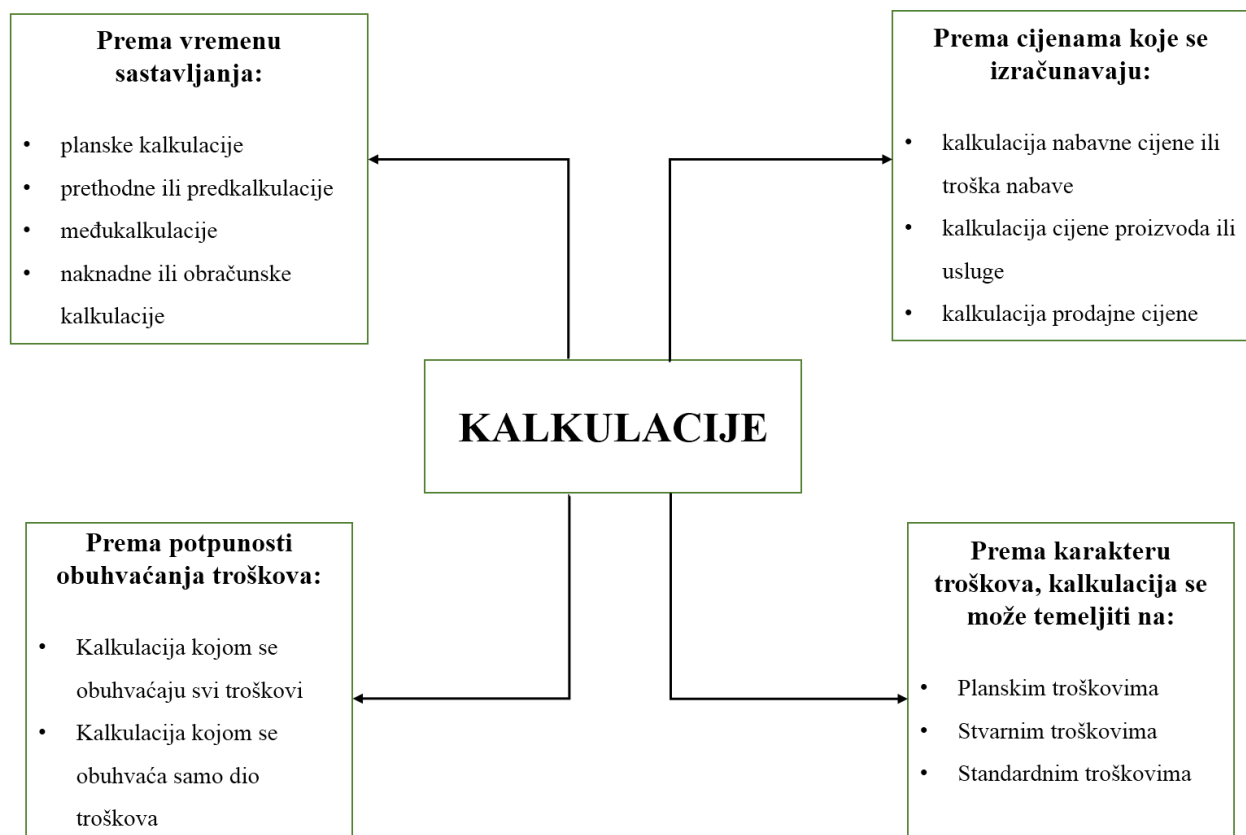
**Prema vremenu sastavljanja:**

- planske kalkulacije
- prethodne ili predkalkulacije
- međukalkulacije
- naknadne ili obračunske kalkulacije

**Prema cijenama koje se izračunavaju:**

- kalkulacija nabavne cijene ili troška nabave
- kalkulacija cijene proizvoda ili usluge
- kalkulacija prodajne cijene

**KALKULACIJE**

**Prema potpunosti obuhvaćanja troškova:**

- Kalkulacija kojom se obuhvaćaju svi troškovi
- Kalkulacija kojom se obuhvaća samo dio troškova

**Prema karakteru troškova, kalkulacija se može temeljiti na:**

- Planskim troškovima
- Stvarnim troškovima
- Standardnim troškovima